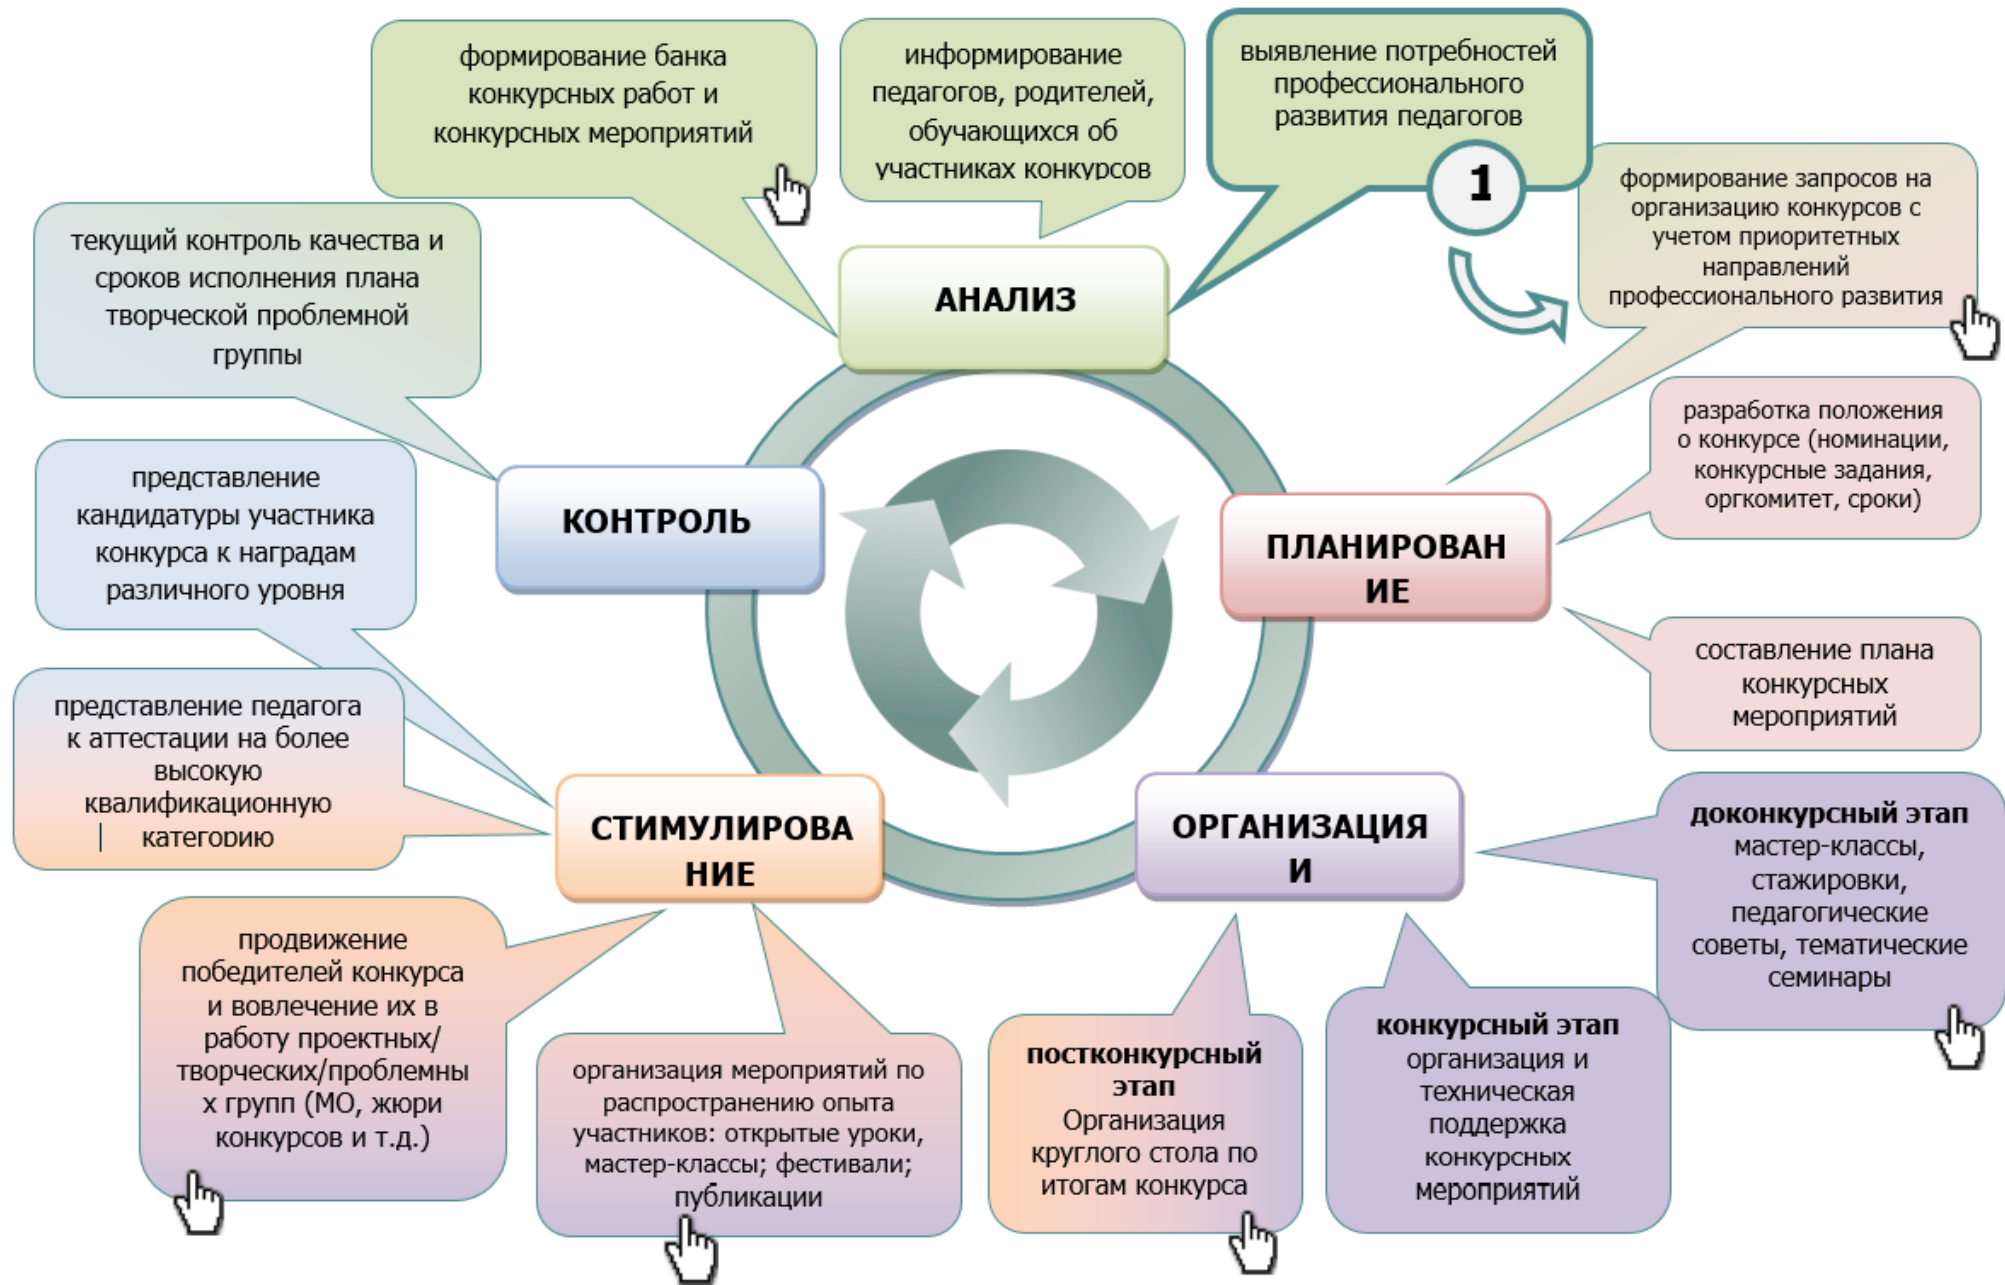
формирование банка конкурсных работ и конкурсных мероприятий

информирование педагогов, родителей, обучающихся об участниках конкурсов

выявление потребностей профессионального развития педагогов

1

формирование запросов на организацию конкурсов с учетом приоритетных направлений профессионального развития

текущий контроль качества и сроков исполнения плана творческой проблемной группы

АНАЛИЗ

КОНТРОЛЬ

ПЛАНИРОВАН ИЕ

разработка положения о конкурсе (номинации, конкурсные задания, оргкомитет, сроки)

представление кандидатуры участника конкурса к наградам различного уровня

составление плана конкурсных мероприятий

представление педагога к аттестации на более высокую квалификационную категорию

СТИМУЛИРОВА НИЕ

ОРГАНИЗАЦИЯ И

доконкурсный этап мастер-классы, стажировки, педагогические советы, тематические семинары

продвижение победителей конкурса и вовлечение их в работу проектных/творческих/проблемных групп (МО, жюри конкурсов и т.д.)

организация мероприятий по распространению опыта участников: открытые уроки, мастер-классы; фестивали; публикации

постконкурсный этап Организация круглого стола по итогам конкурса

конкурсный этап организация и техническая поддержка конкурсных мероприятий